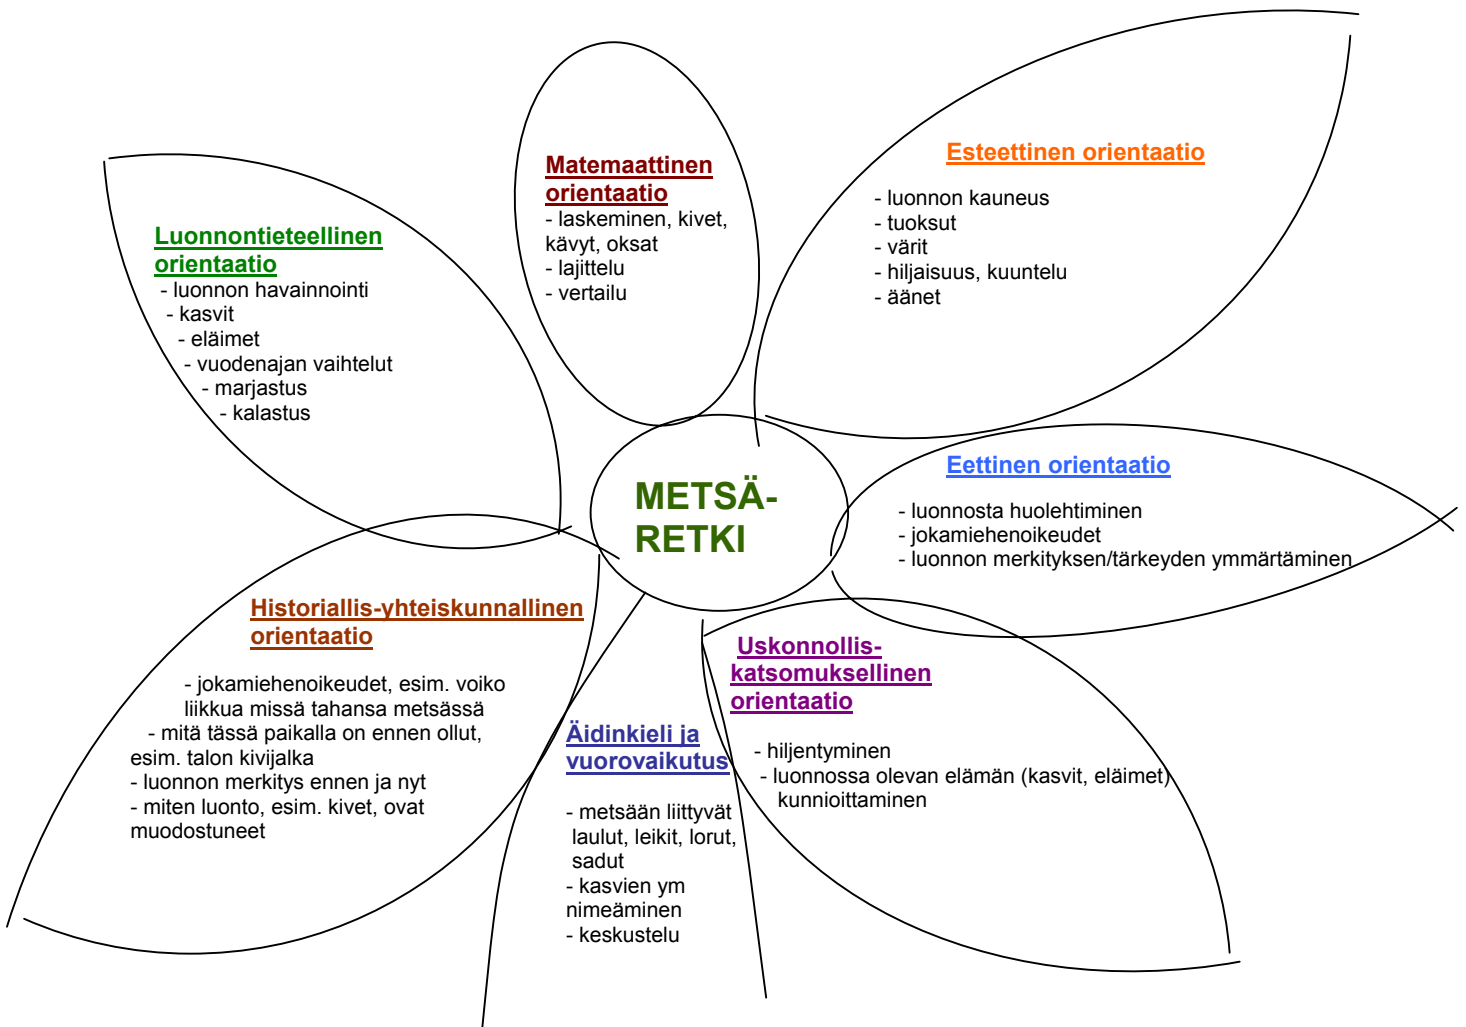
Matemaattinen orientaatio
- laskeminen, kivet, kävyt, oksat
- lajittelu
- vertailu

Esteettinen orientaatio
- luonnon kauneus
- tuoksut
- värit
- hiljaisuus, kuuntelu
- äänet

Luonnontieteellinen orientaatio
- luonnon havainnointi
- kasvit
- eläimet
- vuodenajan vaihtelut
- marjastus
- kalastus

METSÄ-
RETKI

Eettinen orientaatio
- luonnosta huolehtiminen
- jokamiehenoikeudet
- luonnon merkityksen/tärkeyden ymmärtäminen

Historiallis-yhteiskunnallinen orientaatio
- jokamiehenoikeudet, esim. voiko liikkua missä tahansa metsässä
- mitä tässä paikalla on ennen ollut, esim. talon kivijalka
- luonnon merkitys ennen ja nyt
- miten luonto, esim. kivet, ovat muodostuneet

Uskonnollis-katsomuksellinen orientaatio
- hiljentyminen
- luonnossa olevan elämän (kasvit, eläimet) kunnioittaminen

Äidinkieli ja vuorovaikutus
- metsään liittyvät laulut, leikit, lorut, sadut
- kasvien ym nimeäminen
- keskustelu